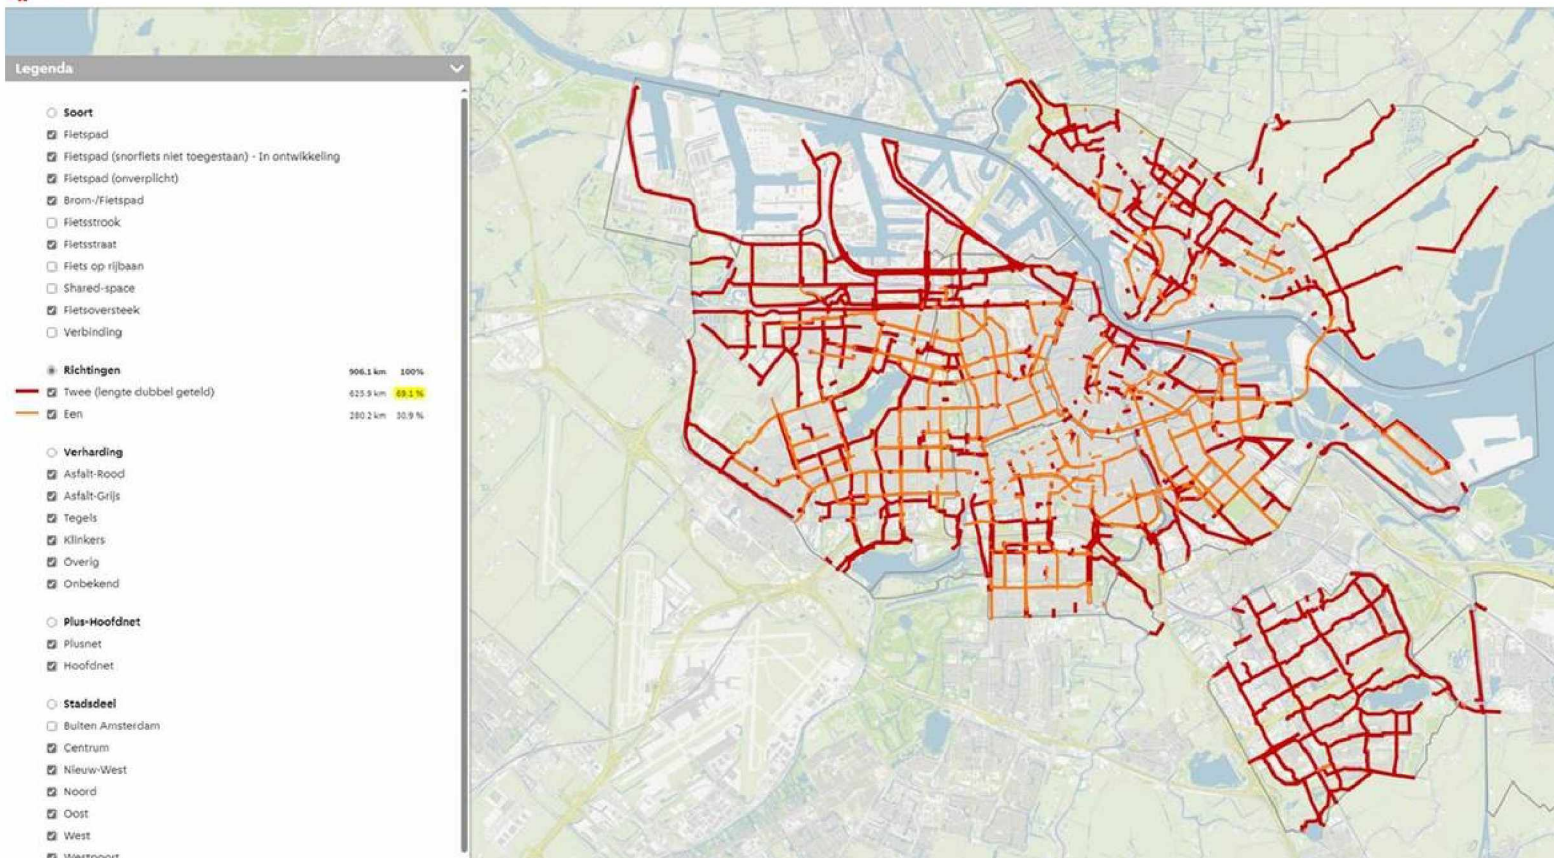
Legenda

Soort
Fietspad
Fietspad (snorfiets niet toegestaan) - In ontwikkeling
Fietspad (onverplicht)
Brom-/Fietspad
Fietsstrook
Fietsstraat
Fiets op rijbaan
Shared-space
Fietsoversteek
Verbinding

| Richtingen | 906.1 km | 100% |
|---|---|---|
| Twee (lengte dubbel geteld) | 625.9 km | 69.1 % |
| Een | 280.2 km | 30.9 % |

Verharding
Asfalt-Rood
Asfalt-Grijs
Tegels
Klinkers
Overig
Onbekend

Plus-Hoofdnet
Plusnet
Hoofdnet

Stadsdeel
Buiten Amsterdam
Centrum
Nieuw-West
Noord
Oost
West
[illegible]